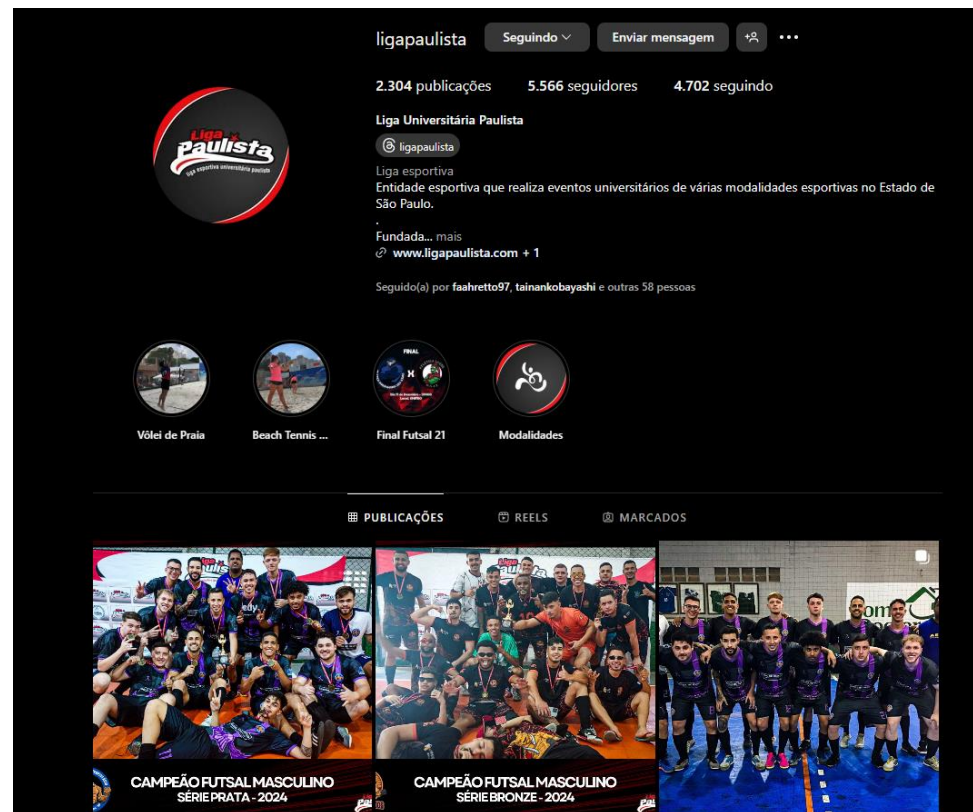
ligapaulista Seguindo Enviar mensagem

2.304 publicações 5.566 seguidores 4.702 seguindo

Liga Universitária Paulista
ligapaulista
Liga esportiva
Entidade esportiva que realiza eventos universitários de várias modalidades esportivas no Estado de São Paulo.
.
Fundada... mais
www.ligapaulista.com + 1

Seguido(a) por faahretto97, tainankobayashi e outras 58 pessoas

Liga Paulista
liga esportiva universitária paulista

Vôlei de Praia
Beach Tennis ...
Final Futsal 21
Modalidades

FINAL

PUBLICAÇÕES REELS MARCADOS

CAMPEÃO FUTSAL MASCULINO
SÉRIE PRATA - 2024

CAMPEÃO FUTSAL MASCULINO
SÉRIE BRONZE - 2024